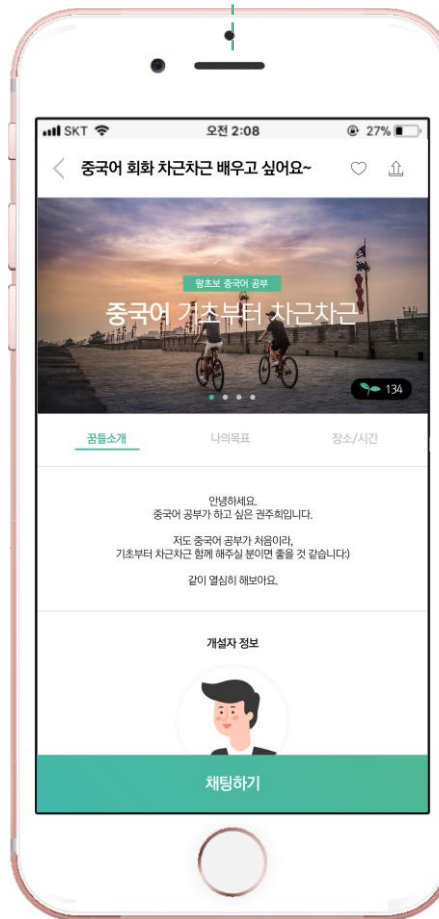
SKT 오전 2:08 27%

중국어 회화 차근차근 배우고 싶어요~

왕초보 중국어 공부

중국어 기초부터 차근차근

134

꿈틀소개 나의목표 장소/시간

안녕하세요.
중국어 공부가 하고 싶은 권주희입니다.

저도 중국어 공부가 처음이라,
기초부터 차근차근 함께 해주실 분이면 좋을 것 같습니다:)

같이 열심히 해보아요.

개설자 정보

채팅하기